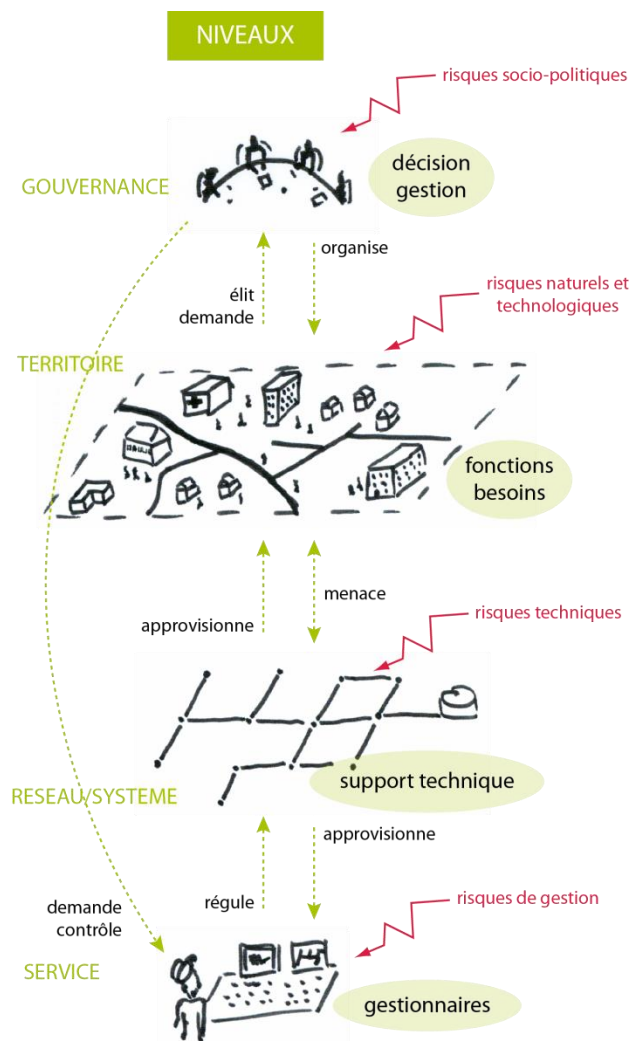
NIVEAUX

risques socio-politiques

GOUVERNANCE

décision gestion

élit demande

organise

risques naturels et technologiques

TERRITOIRE

fonctions besoins

approvisionne

menace

risques techniques

RESEAU/SYSTEME

support technique

régule

approvisionne

demande contrôle

risques de gestion

SERVICE

gestionnaires